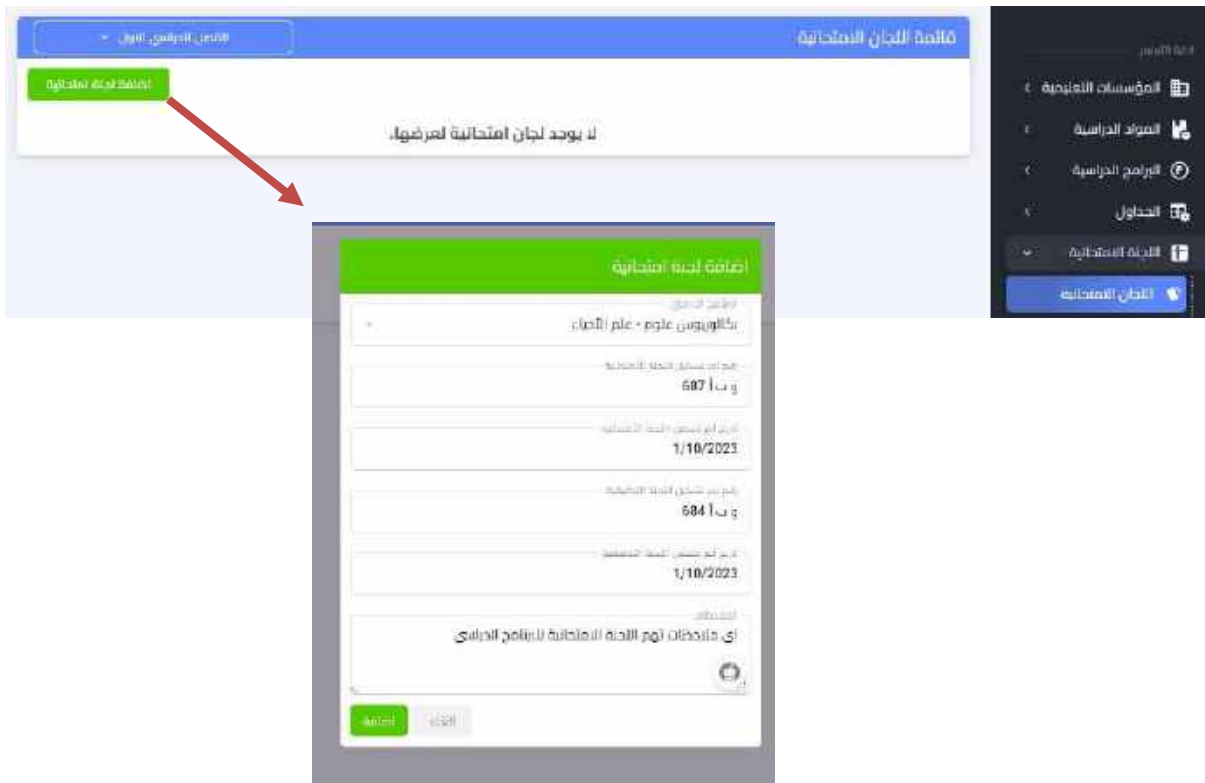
قائمة اللجان الامتحانية

الفصل الدراسي الاول

اضافة لجنة امتحانية

لا يوجد لجان امتحانية لعرضها.

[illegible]

المؤسسات التعليمية

المواد الدراسية

البرامج الدراسية

الجداول

اللجنة الامتحانية

اللجان الامتحانية

اضافة لجنة امتحانية

البرنامج الدراسي

بكالوريوس علوم - علم الأحياء

رقم امر تشكيل اللجنة الامتحانية

و ب أ 687

تاريخ امر تشكيل اللجنة الامتحانية

1/10/2023

رقم امر تشكيل اللجنة التدقيقية

و ب أ 684

تاريخ امر تشكيل اللجنة التدقيقية

1/10/2023

الملاحظات

اي ملاحظات تهم اللجنة الامتحانية للبرنامج الدراسي

الغاء

اضافة